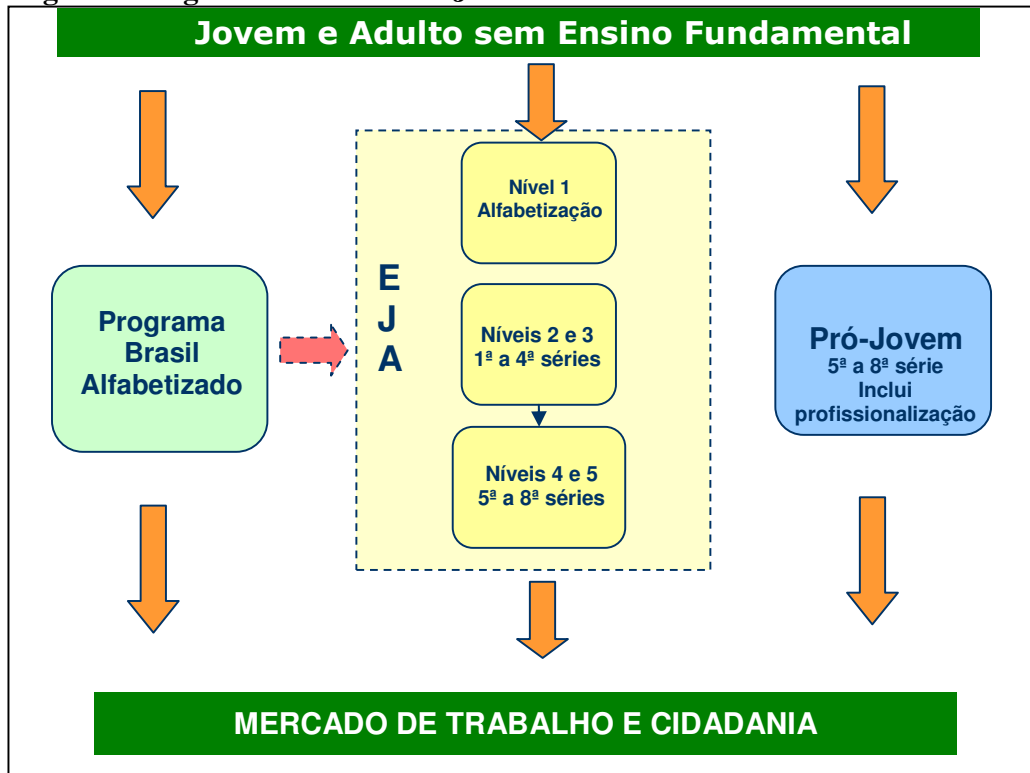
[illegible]

Jovem e Adulto sem Ensino Fundamental

Programa Brasil Alfabetizado

E J A

Nível 1 Alfabetização

Níveis 2 e 3 1ª a 4ª séries

Níveis 4 e 5 5ª a 8ª séries

Pró-Jovem 5ª a 8ª série Inclui profissionalização

MERCADO DE TRABALHO E CIDADANIA